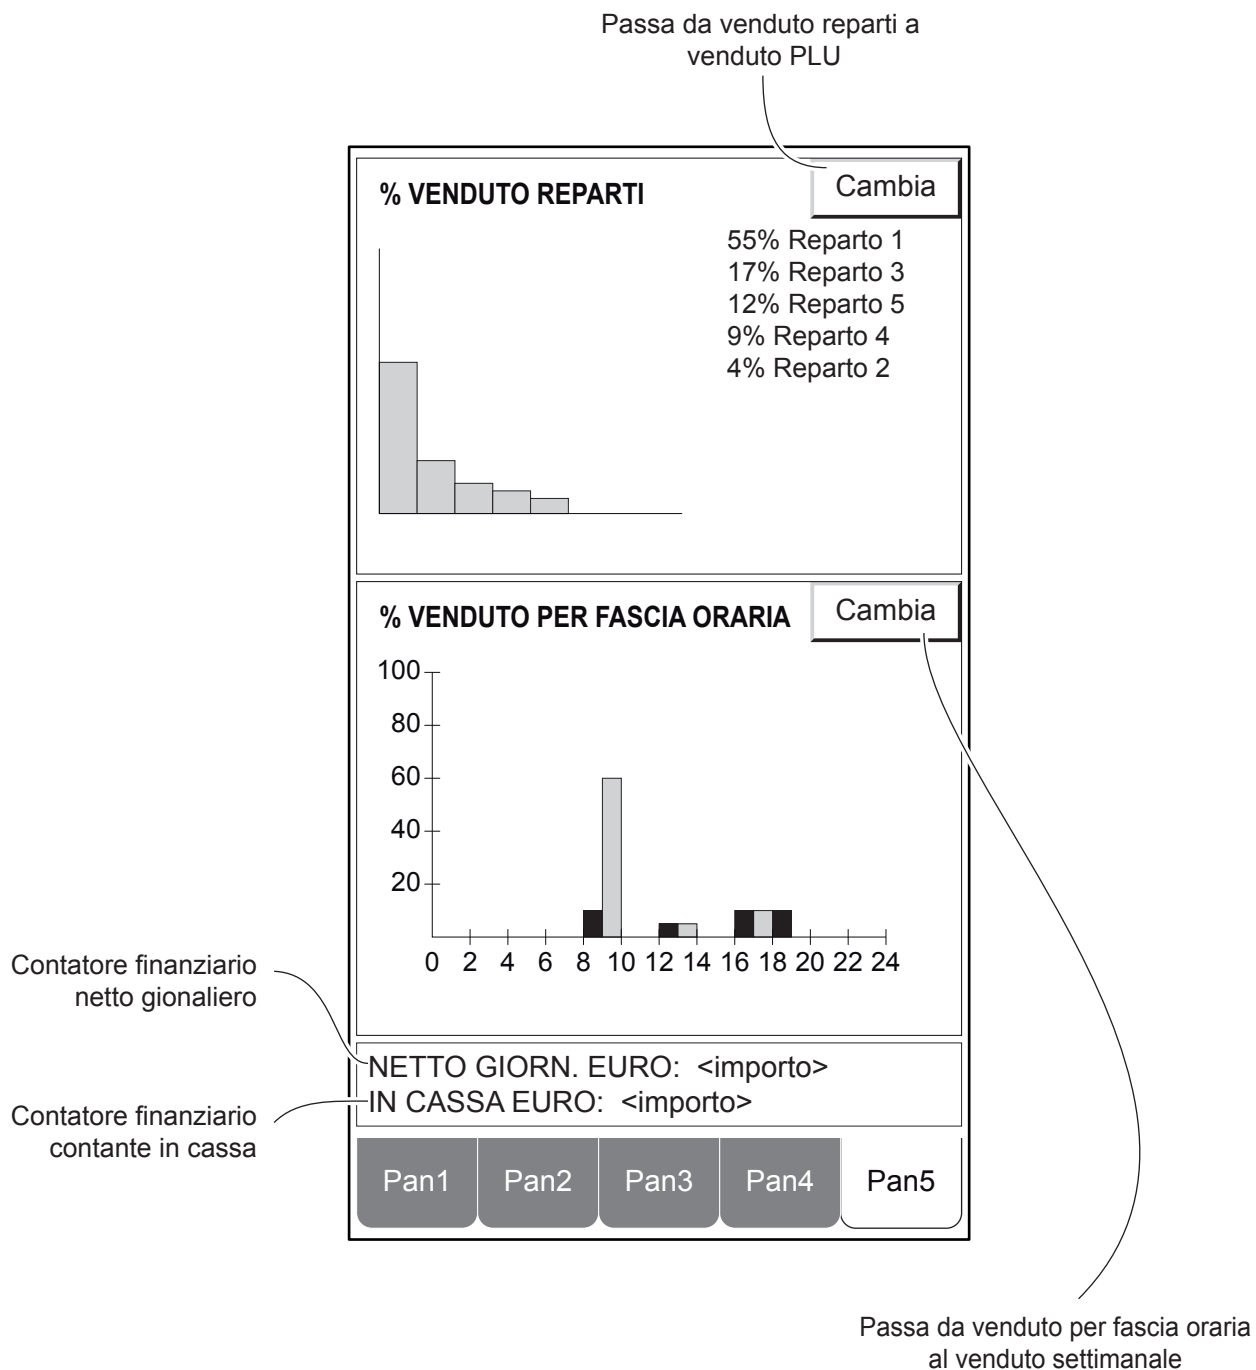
Passa da venduto reparti a venduto PLU

% VENDUTO REPARTI

Cambia

55% Reparto 1
17% Reparto 3
12% Reparto 5
9% Reparto 4
4% Reparto 2

% VENDUTO PER FASCIA ORARIA

Cambia

100
80
60
40
20

0 2 4 6 8 10 12 14 16 18 20 22 24

Contatore finanziario netto gionaliero

Contatore finanziario contante in cassa

NETTO GIORN. EURO: <importo>
IN CASSA EURO: <importo>

Pan1 Pan2 Pan3 Pan4 Pan5

Passa da venduto per fascia oraria al venduto settimanale